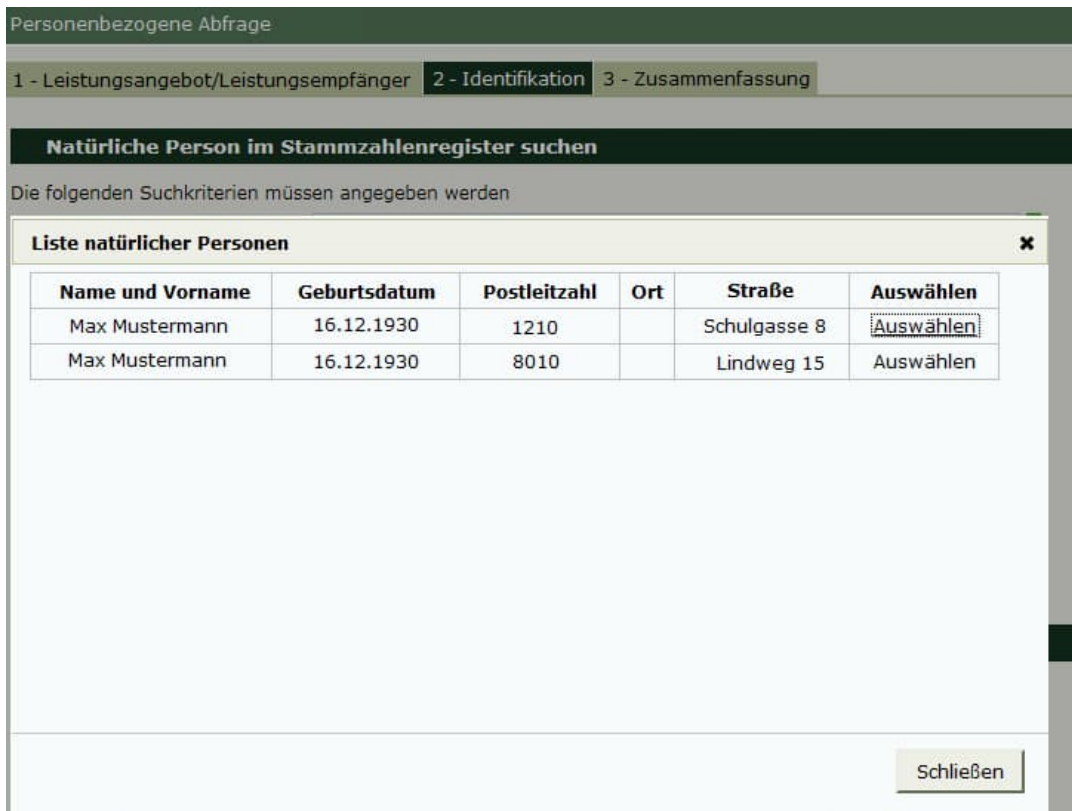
Personenbezogene Abfrage

1 - Leistungsangebot/Leistungsempfänger 2 - Identifikation 3 - Zusammenfassung

Natürliche Person im Stammzahlenregister suchen

Die folgenden Suchkriterien müssen angegeben werden

Liste natürlicher Personen

×

| Name und Vorname | Geburtsdatum | Postleitzahl | Ort | Straße | Auswählen |
|---|---|---|---|---|---|
| Max Mustermann | 16.12.1930 | 1210 | | Schulgasse 8 | Auswählen |
| Max Mustermann | 16.12.1930 | 8010 | | Lindweg 15 | Auswählen |

Schließen